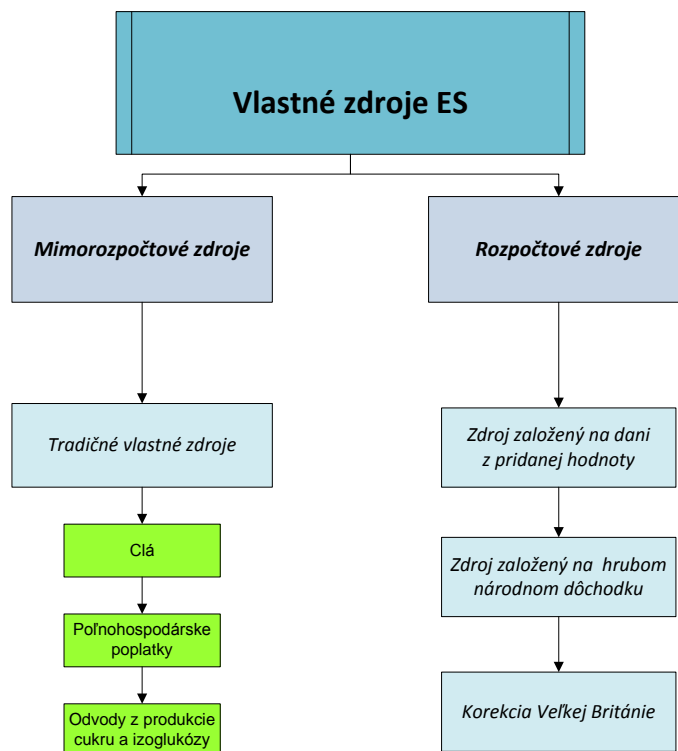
Vlastné zdroje ES

Mimorozpočtové zdroje

Tradičné vlastné zdroje

Clá

Poľnohospodárske poplatky

Odvody z produkcie cukru a izoglukózy

Rozpočtové zdroje

Zdroj založený na dani z pridanej hodnoty

Zdroj založený na hrubom národnom dôchodku

Korekcia Veľkej Británie